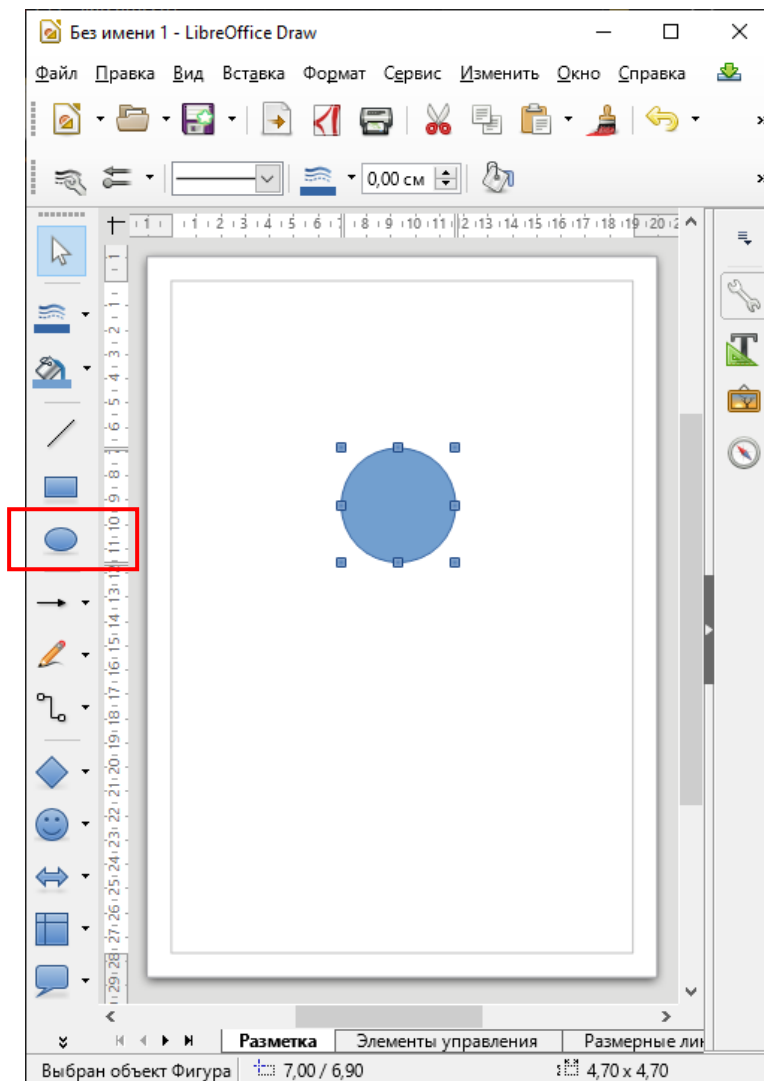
Без имени 1 - LibreOffice Draw

Файл Правка Вид Вставка Формат Сервис Изменить Окно Справка

0,00 см

1 2 3 4 5 6 7 8 9 10 11 12 13 14 15 16 17 18 19 20 2

1 2 3 4 5 6 7 8 9 10 11 12 13 14 15 16 17 18 19 20 21 22 23 24 25 26 27 28 29

Разметка Элементы управления Размерные ли

Выбран объект Фигура 7,00 / 6,90 4,70 x 4,70